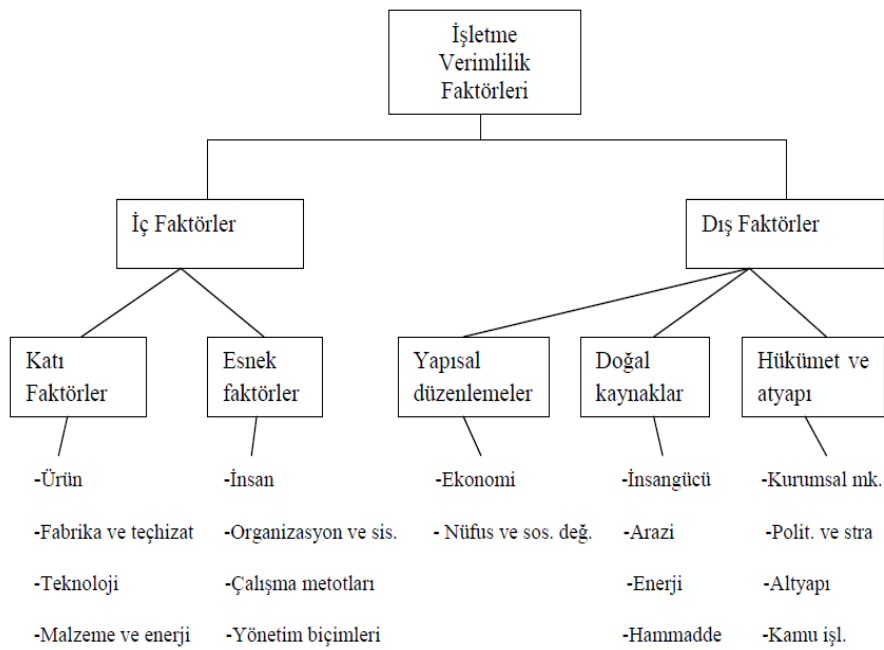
İşletme Verimlilik Faktörleri

İç Faktörler

Dış Faktörler

Katı Faktörler

Esnek faktörler

Yapısal düzenlemeler

Doğal kaynaklar

Hükümet ve atyapı

-Ürün

-Fabrika ve teçhizat

-Teknoloji

-Malzeme ve enerji

-İnsan

-Organizasyon ve sis.

-Çalışma metotları

-Yönetim biçimleri

-Ekonomi

- Nüfus ve sos. değ.

-İnsangücü

-Arazi

-Enerji

-Hammadde

-Kurumsal mk.

-Polit. ve stra

-Altyapı

-Kamu işl.